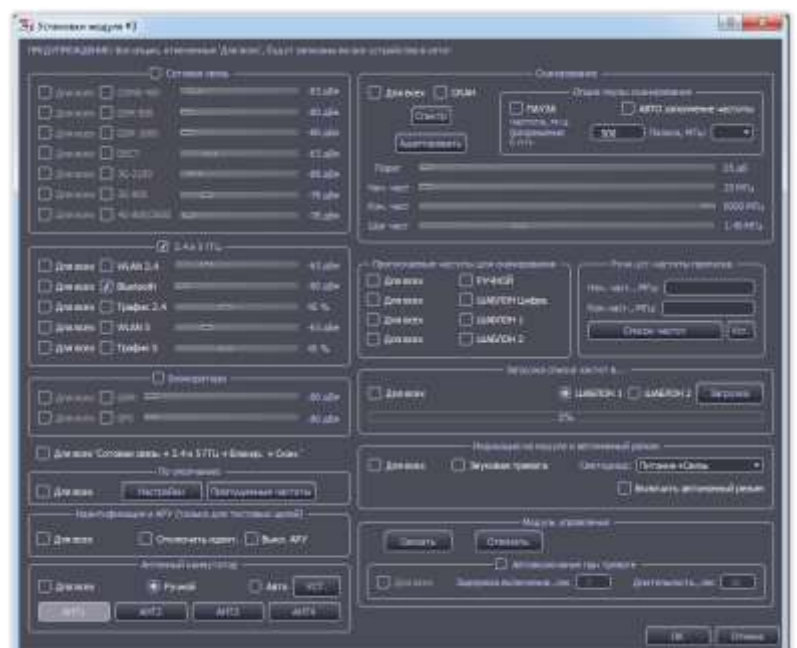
Установки модуля #3

ПРЕДУПРЕЖДЕНИЕ: все опции, отмеченные 'Для всех', будут записаны во все устройства в сети!

Сотовая связь

Для всех | CDMA 450 | -63 дБм
Для всех | GSM 900 | -80 дБм
Для всех | GSM 1800 | -80 дБм
Для всех | DECT | -63 дБм
Для всех | 3G 2100 | -80 дБм
Для всех | 4G 800 | -78 дБм
Для всех | 4G 4G/2600 | -78 дБм

2.4 и 5 ГГц

Для всех | WLAN 2.4 | -63 дБм
Для всех | Bluetooth | -80 дБм
Для всех | Трафик 2.4 | 90 %
Для всех | WLAN 5 | -63 дБм
Для всех | Трафик 5 | 45 %

Blокираторы

Для всех | GSM | -80 дБм
Для всех | GPS | -80 дБм

Для всех 'Сотовая связь' + '2.4 и 5 ГГц' + 'Блокир.' + 'Скан.'

По умолчанию

Для всех | Настройки | Пропущенные частоты

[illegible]

Для всех | Отключить идент | Выкл. АРУ

Антенный коммутатор

Для всех | Ручной | Авто | УСТ

АНТ1 | АНТ2 | АНТ3 | АНТ4

Сканирование

Для всех | ОКАМ

Спектр

Адаптировать

Отдел паузы сканирования

ПАУЗА | АВТО увеличение частоты

Частота, МГц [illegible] | 300 | Полоса, МГц

Порог | 15 дБ
Мин. част | 20 МГц
Макс. част | 6000 МГц
Шаг част | 1.40 МГц

Пропущенные частоты шаги сканирования

Для всех | РУЧНОЙ
Для всех | ШАБЛОН Цифра
Для всех | ШАБЛОН 1
Для всех | ШАБЛОН 2

Ручн уст частоты пропуска

Мин. част., МГц
Макс. част., МГц

Список частот | Уст.

Загрузка списка частот в...

Для всех | ШАБЛОН 1 | ШАБЛОН 2 | Загрузка

0%

Индикация на модуле и автономный режим

Для всех | Звуковая тревога | Светодиод: | Питание+Связь

Включить автономный режим

Модуль управления

Связать | Отвязать

Автоотключение при тревоге

Для всех | Задержка включения, сек | Длительность, сек

OK | Отмена